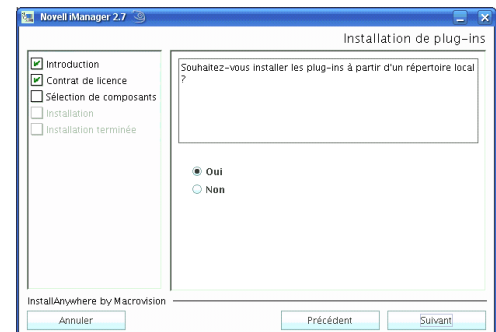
Novell iManager 2.7

Installation de plug-ins

Introduction
Contrat de licence
Sélection de composants
Installation
Installation terminée

Souhaitez-vous installer les plug-ins à partir d'un répertoire local ?

Oui
Non

InstallAnywhere by Macrovision

Annuler

Précédent

Suivant